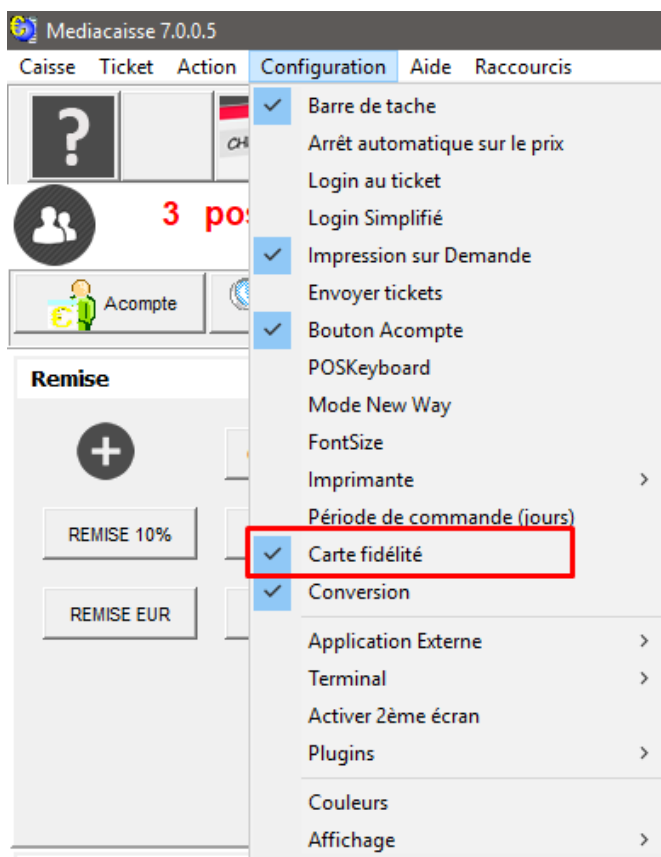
Mediacaisse 7.0.0.5

Caisse Ticket Action Configuration Aide Raccourcis

?

CH

3 pos

Acompte

Remise

REMISE 10%

REMISE EUR

Barre de tache
Arrêt automatique sur le prix
Login au ticket
Login Simplifié
Impression sur Demande
Envoyer tickets
Bouton Acompte
POSKeyboard
Mode New Way
FontSize
Imprimante
Période de commande (jours)
Carte fidélité
Conversion
Application Externe
Terminal
Activer 2ème écran
Plugins
Couleurs
Affichage